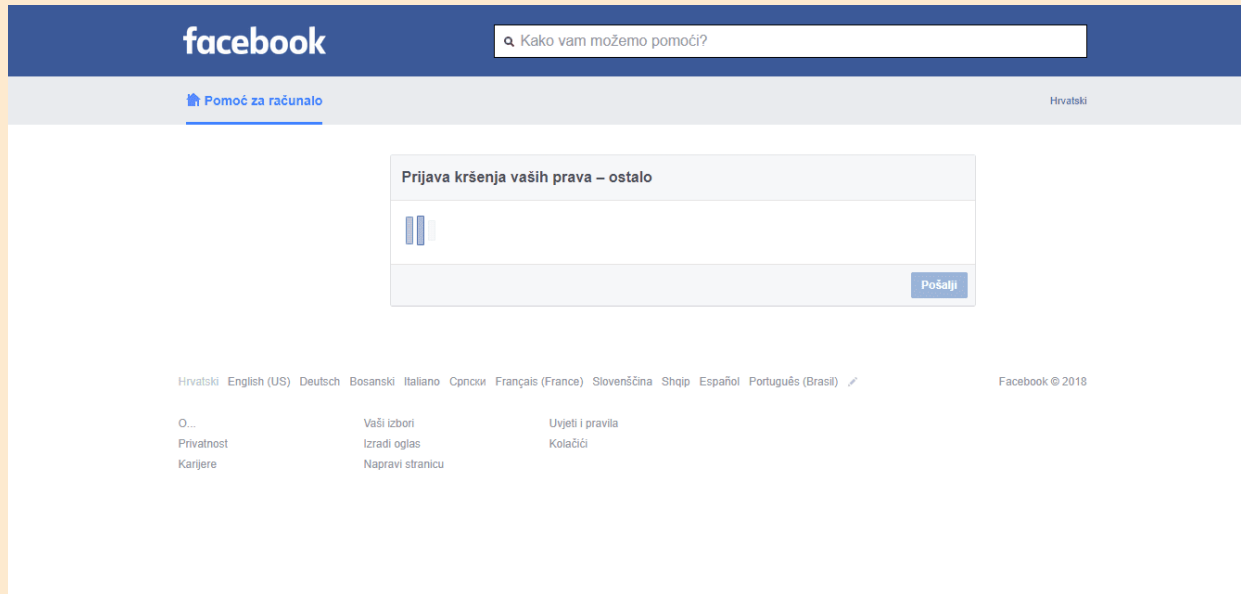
facebook

Kako vam možemo pomoći?

Pomoć za računalo

Hrvatski

Prijava kršenja vaših prava – ostalo

Pošalji

Hrvatski English (US) Deutsch Bosanski Italiano Српски Français (France) Slovenščina Shqip Español Português (Brasil)

Facebook © 2018

O...
Privatnost
Karijere

Vaši izbori
Izradi oglas
Napravi stranicu

Uvjeti i pravila
Kolačići